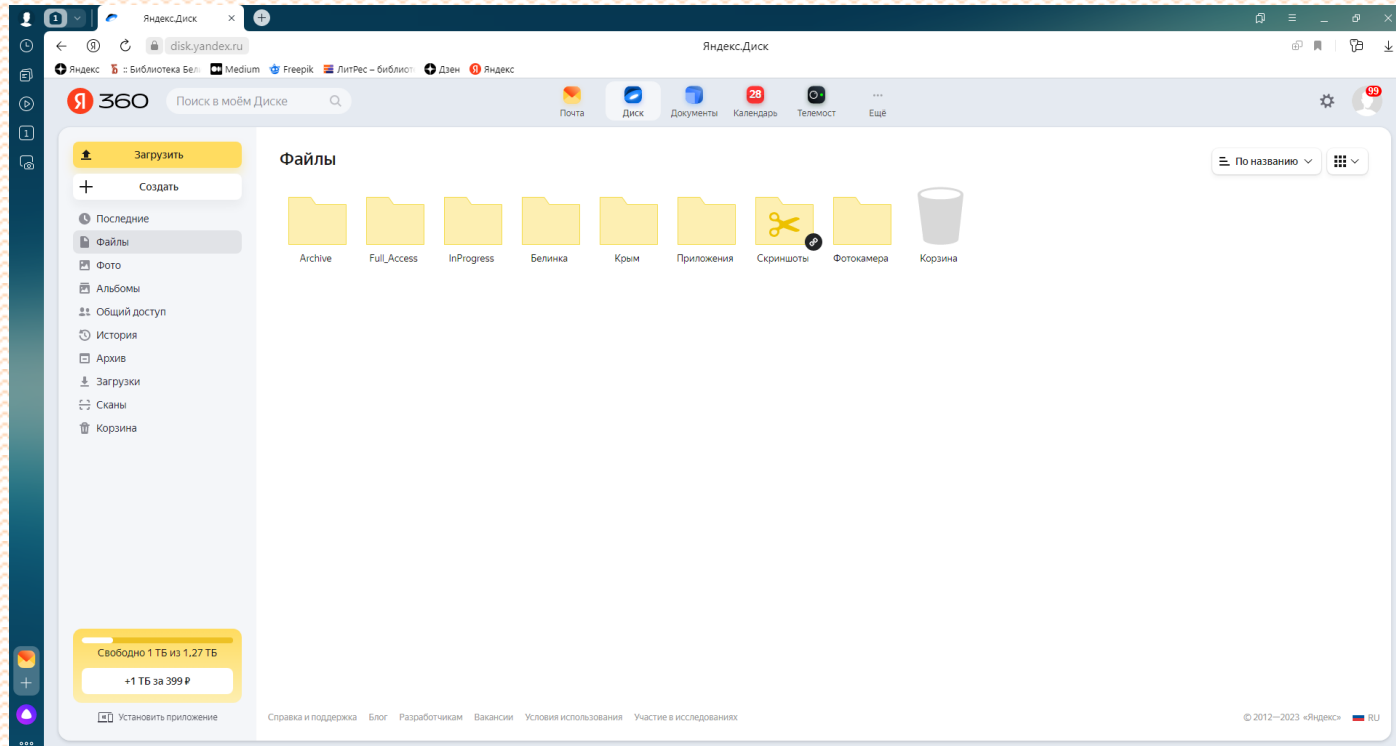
1

Яндекс.Диск

disk.yandex.ru

Яндекс.Диск

Яндекс :: Библиотека Бел Medium Freepik ЛитРес – библио Дзен Яндекс

Я 360

Поиск в моём Диске

Почта Диск Документы 28 Календарь Телемост Ещё

99

Загрузить

Создать

Последние
Файлы
Фото
Альбомы
Общий доступ
История
Архив
Загрузки
Сканы
Корзина

Файлы

По названию

Archive Full_Access InProgress Белинка Крым Приложения Скриншоты Фотокамера Корзина

Свободно 1 ТБ из 1,27 ТБ

+1 ТБ за 399 ₽

Установить приложение

Справка и поддержка Блог Разработчикам Вакансии Условия использования Участие в исследованиях

© 2012—2023 «Яндекс» RU